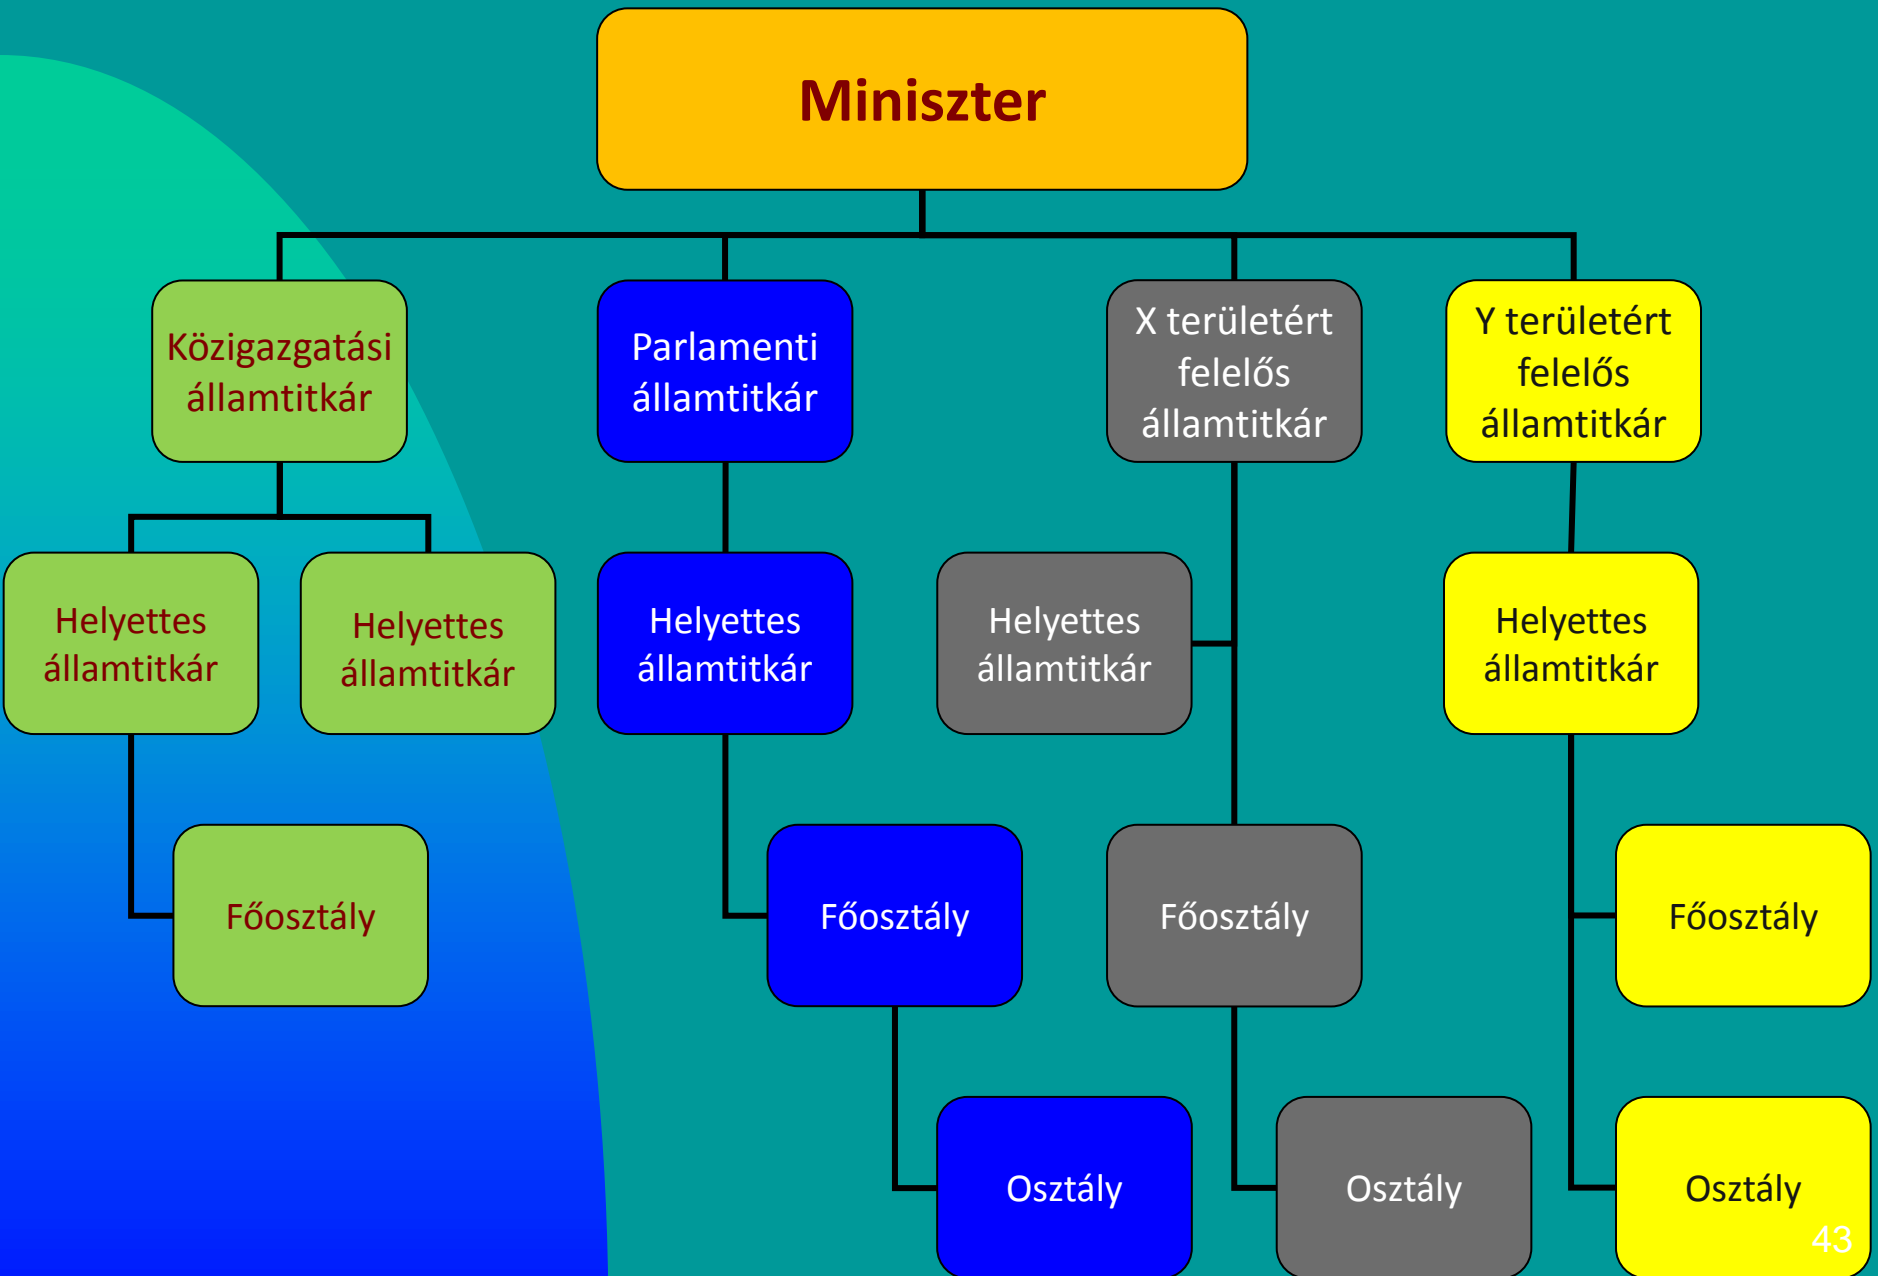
Miniszter

Közigazgatási államtitkár

Parlamenti államtitkár

X területért felelős államtitkár

Y területért felelős államtitkár

Helyettes államtitkár

Helyettes államtitkár

Helyettes államtitkár

Helyettes államtitkár

Helyettes államtitkár

Főosztály

Főosztály

Főosztály

Főosztály

Osztály

Osztály

Osztály

43